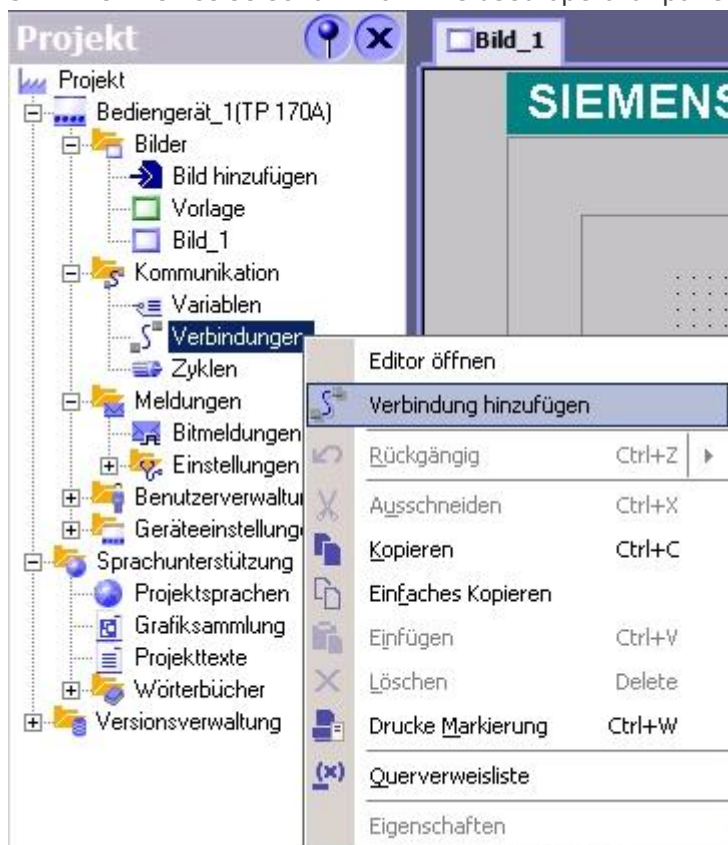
Projekt
Bild_1
SIEMENS
Projekt
Bediengerät_1(TP 170A)
Bilder
Bild hinzufügen
Vorlage
Bild_1
Kommunikation
Variablen
Verbindungen
Zyklen
Meldungen
Bitmeldungen
Einstellungen
Benutzerverwaltu
Geräteeinstellung
Sprachunterstützung
Projektsprachen
Grafiksammlung
Projekttexte
Wörterbücher
Versionsverwaltung
Editor öffnen
Verbindung hinzufügen
Rückgängig Ctrl+Z
Ausschneiden Ctrl+X
Kopieren Ctrl+C
Einfaches Kopieren
Einfügen Ctrl+V
Löschen Delete
Drucke Markierung Ctrl+W
Querverweisliste
Eigenschaften